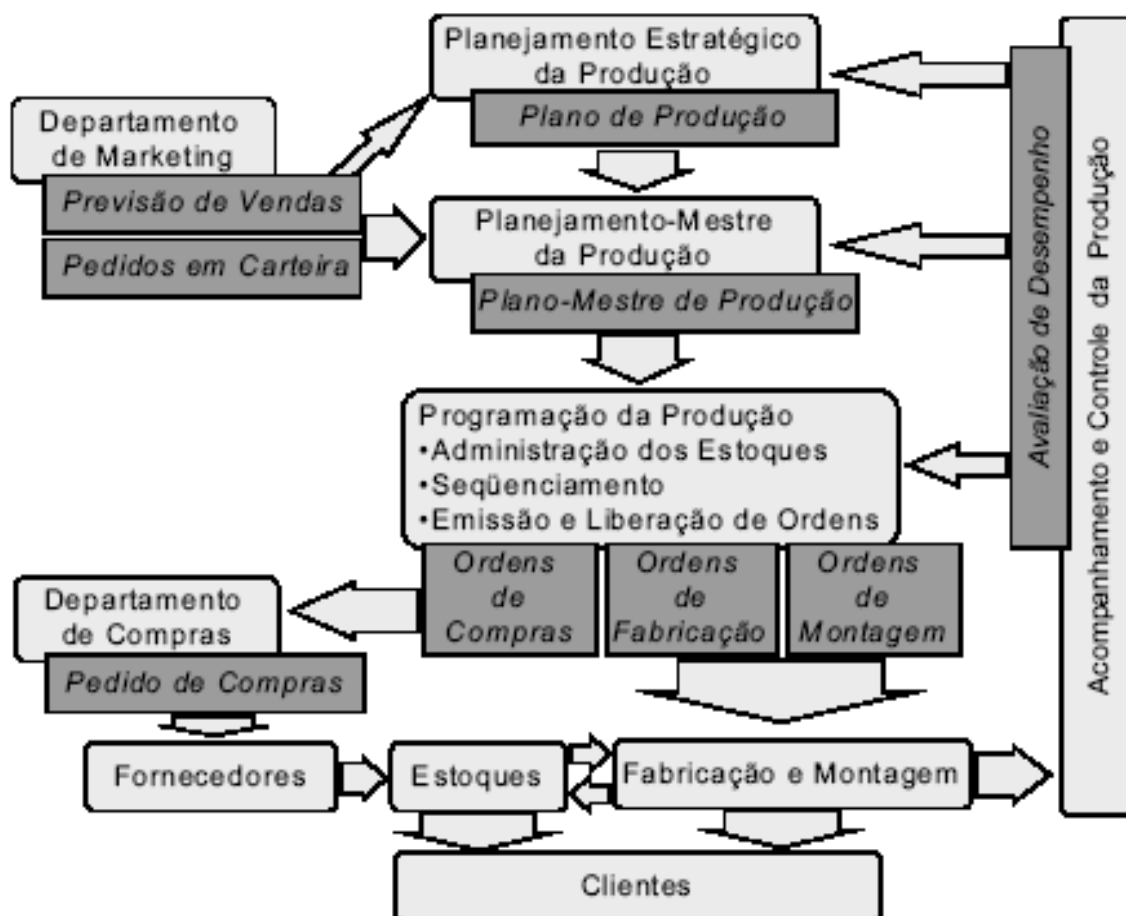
Planejamento Estratégico da Produção

Plano de Produção

Departamento de Marketing

Previsão de Vendas

Pedidos em Carteira

Planejamento-Mestre da Produção

Plano-Mestre de Produção

Programação da Produção
•Administração dos Estoques
•Seqüenciamento
•Emissão e Liberação de Ordens

Ordens de Compras

Ordens de Fabricação

Ordens de Montagem

Departamento de Compras

Pedido de Compras

Fornecedores

Estoques

Fabricação e Montagem

Clientes

Avaliação de Desempenho

Acompanhamento e Controle da Produção